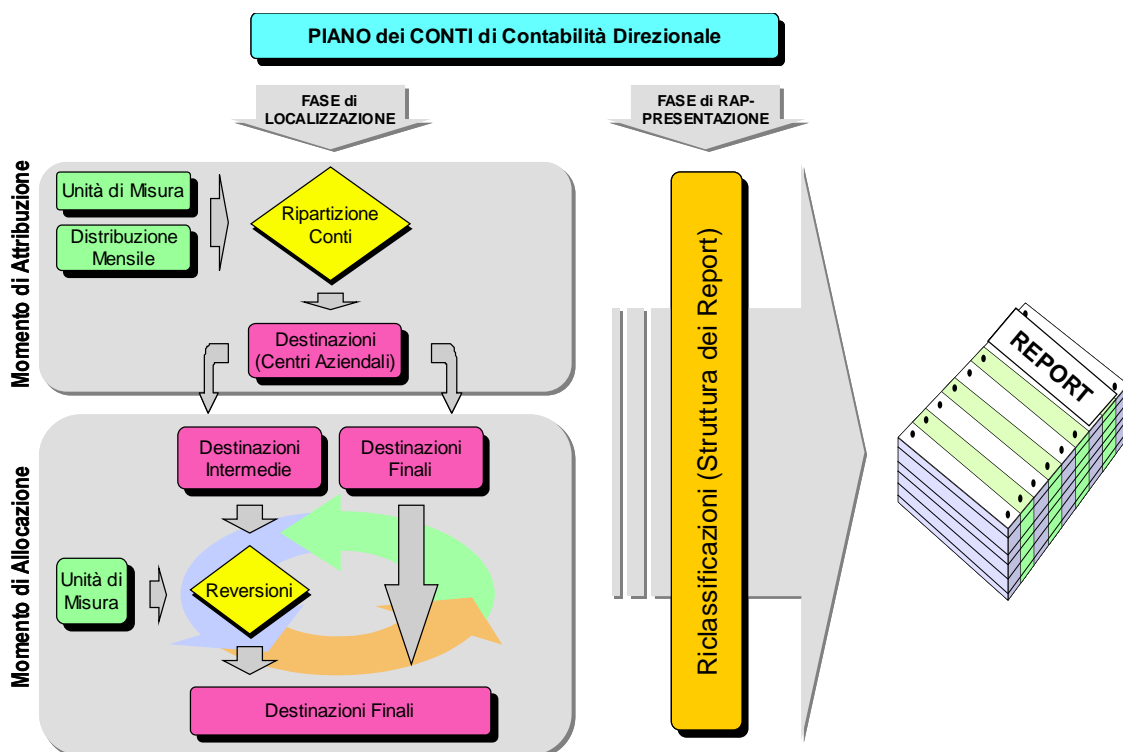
PIANO dei CONTI di Contabilità Direzionale

FASE di LOCALIZZAZIONE

FASE di RAPPRESENTAZIONE

Momento di Attribuzione

Unità di Misura

Distribuzione Mensile

Ripartizione Conti

Destinazioni (Centri Aziendali)

Momento di Allocazione

Destinazioni Intermedie

Destinazioni Finali

Unità di Misura

Reversioni

Destinazioni Finali

Riclassificazioni (Struttura dei Report)

REPORT